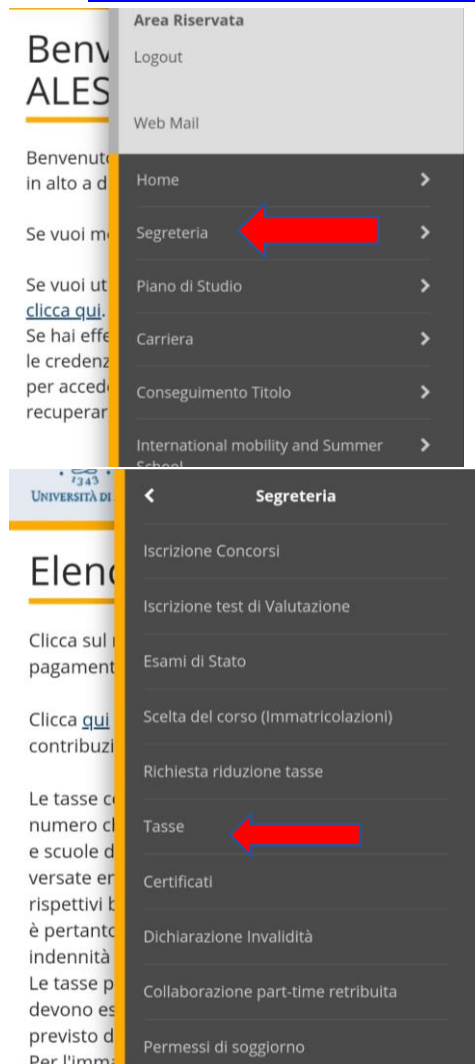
Benv
ALES

Benvenut
in alto a d

Se vuoi m

Se vuoi ut
clicca qui.
Se hai effe
le credenz
per acced
recuperar

Area Riservata
Logout

Web Mail

Home
Segreteria
Piano di Studio
Carriera
Conseguimento Titolo
International mobility and Summer School

1343
UNIVERSITÀ DI

Elen

Clicca sul
pagament

Clicca qui
contribuzi

Le tasse c
numero c
e scuole d
versate er
rispettivi b
è pertanto
indennità
Le tasse p
devono es
previsto d
Per l'imm

Segreteria
Iscrizione Concorsi
Iscrizione test di Valutazione
Esami di Stato
Scelta del corso (Immatricolazioni)
Richiesta riduzione tasse
Tasse
Certificati
Dichiarazione Invalidità
Collaborazione part-time retribuita
Permessi di soggiorno